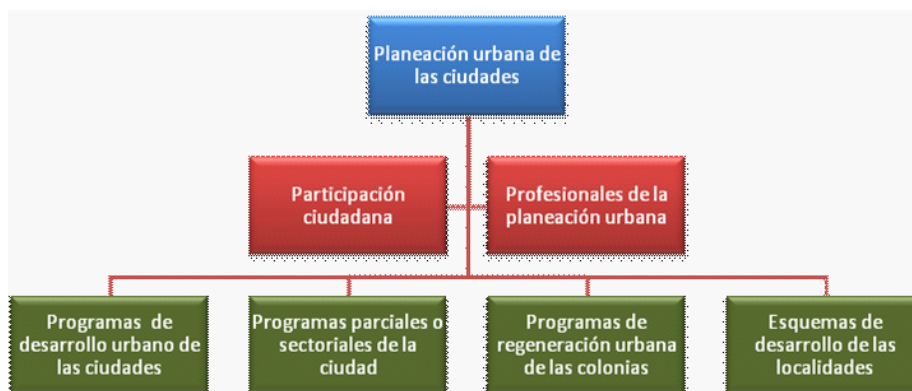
Planeación urbana de las ciudades

Participación ciudadana

Profesionales de la planeación urbana

Programas de desarrollo urbano de las ciudades

Programas parciales o sectoriales de la ciudad

Programas de regeneración urbana de las colonias

Esquemas de desarrollo de las localidades